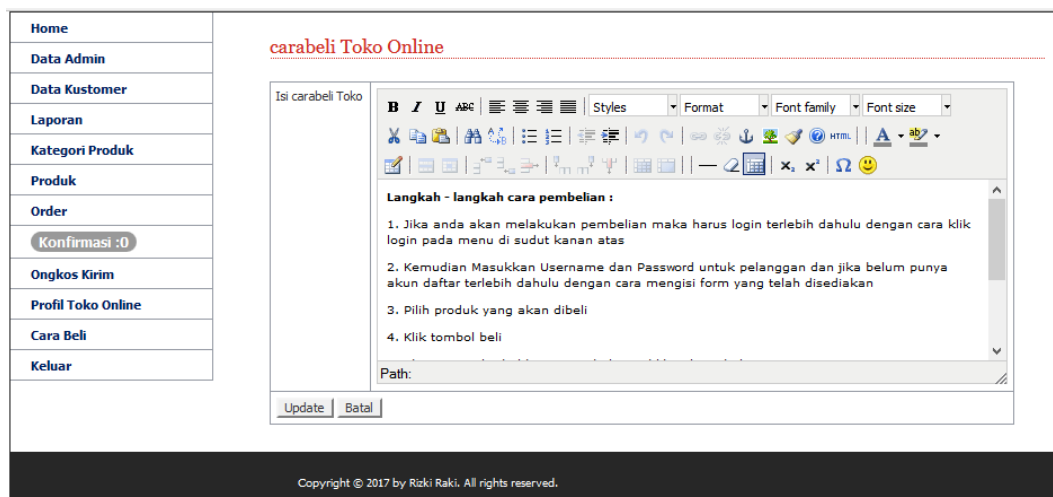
Home
Data Admin
Data Kustomer
Laporan
Kategori Produk
Produk
Order
Konfirmasi :0
Ongkos Kirim
Profil Toko Online
Cara Beli
Keluar

carabeli Toko Online

Isi carabeli Toko

B I U ABC Styles Format Font family Font size

HTML A

Langkah - langkah cara pembelian :

1. Jika anda akan melakukan pembelian maka harus login terlebih dahulu dengan cara klik login pada menu di sudut kanan atas

2. Kemudian Masukkan Username dan Password untuk pelanggan dan jika belum punya akun daftar terlebih dahulu dengan cara mengisi form yang telah disediakan

3. Pilih produk yang akan dibeli

4. Klik tombol beli

Path:

Update Batal

Copyright © 2017 by Rizki Raki. All rights reserved.